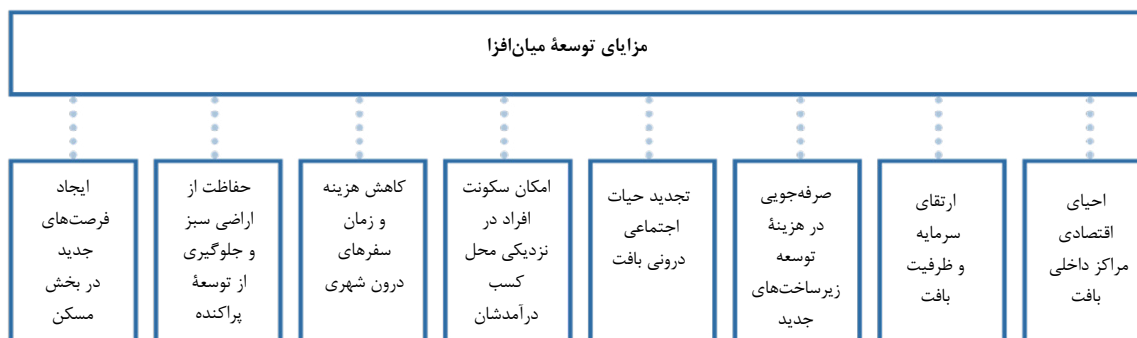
مزایای توسعهٔ میان‌افزا

احیای اقتصادی مراکز داخلی بافت

ارتقای سرمایه و ظرفیت بافت

صرفه‌جویی در هزینهٔ توسعه زیرساخت‌های جدید

تجدید حیات اجتماعی درونی بافت

امکان سکونت افراد در نزدیکی محل کسب درآمدشان

کاهش هزینه و زمان سفرهای درون شهری

حفاظت از اراضی سبز و جلوگیری از توسعهٔ پراکنده

ایجاد فرصت‌های جدید در بخش مسکن